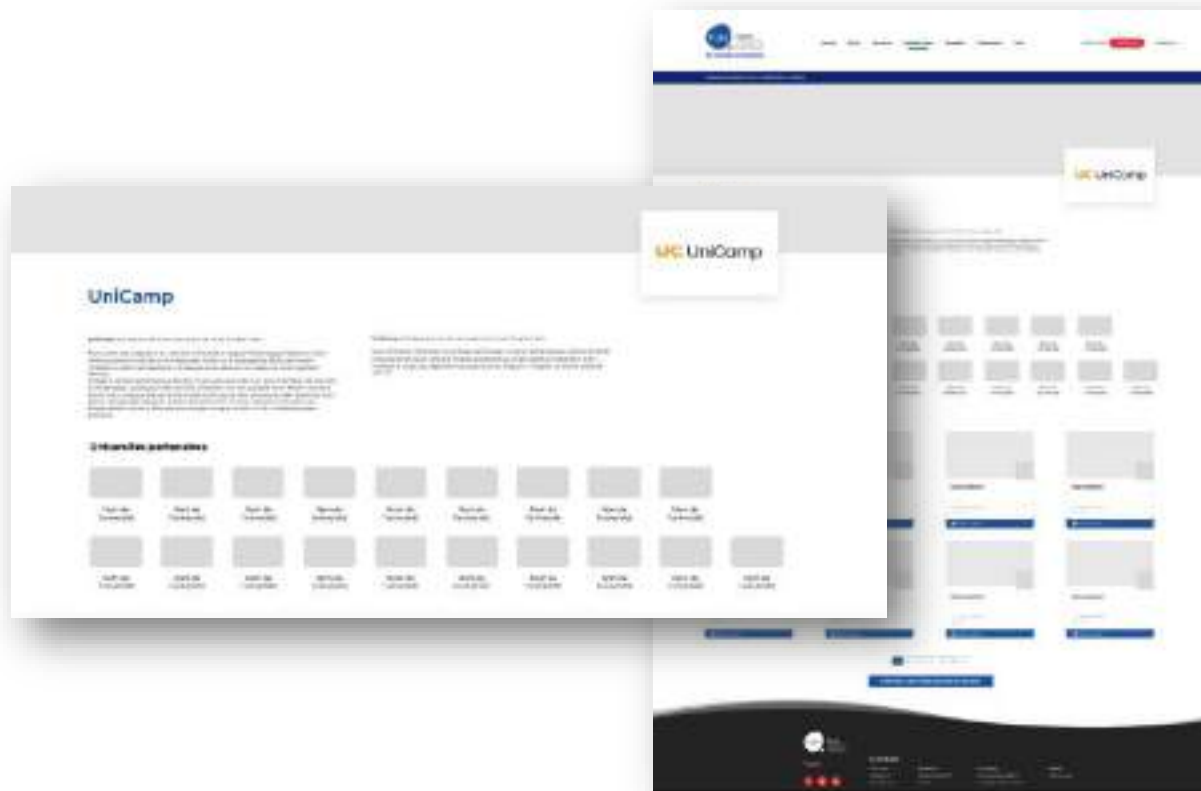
UC UniCamp

UC UniCamp

UniCamp

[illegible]

Unidades parceiras

Nome da Unidade

Nome da Unidade

Nome da Unidade

Nome da Unidade

Nome da Unidade

Nome da Unidade

Nome da Unidade

Nome da Unidade

Nome da Unidade

Nome da Unidade

Nome da Unidade

Nome da Unidade

Nome da Unidade

Nome da Unidade

Nome da Unidade

Nome da Unidade

Nome da Unidade

Nome da Unidade

Nome da Unidade